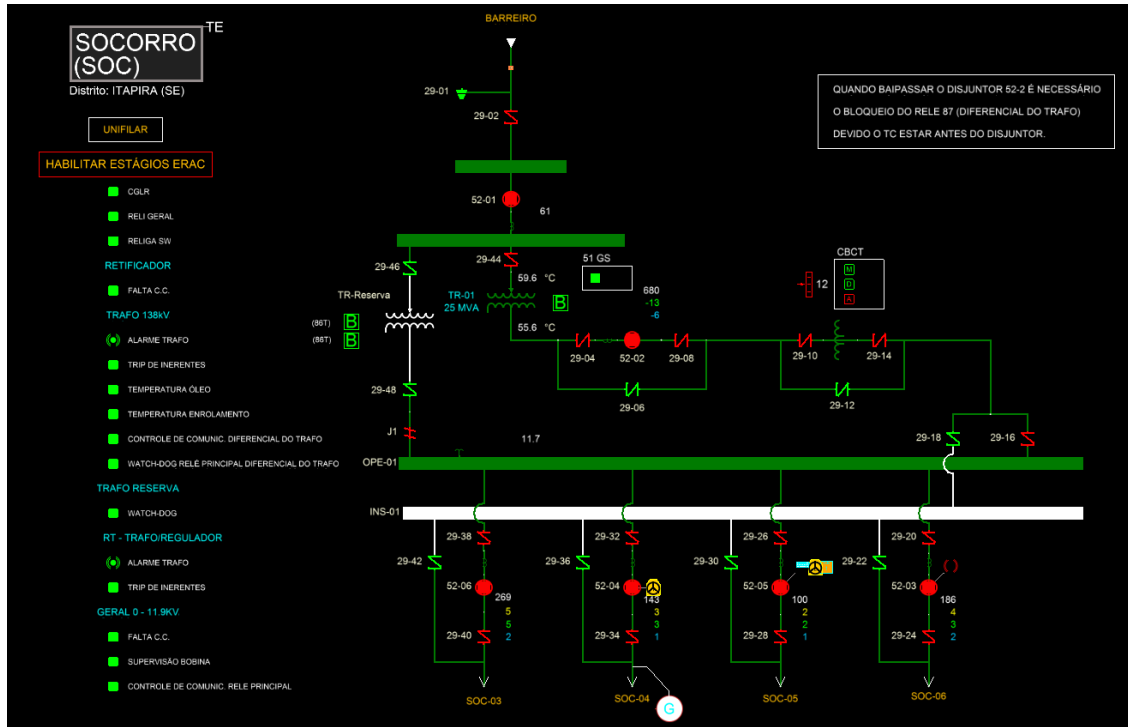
SOCORRO (SOC)
TE
Distrito: ITAPIRA (SE)

UNIFILAR

HABILITAR ESTÁGIOS ERAC

CGLR
RELI GERAL
RELIGA SW

RETIFICADOR
FALTA C.C.

TRAFO 138kV
ALARME TRAFO
TRIP DE INERENTES
TEMPERATURA ÓLEO
TEMPERATURA ENROLAMENTO
CONTROLE DE COMUNIC. DIFERENCIAL DO TRAFO
WATCH-DOG RELÉ PRINCIPAL DIFERENCIAL DO TRAFO

TRAFO RESERVA
WATCH-DOG

RT - TRAFO/REGULADOR
ALARME TRAFO
TRIP DE INERENTES

GERAL 0 - 11.9KV
FALTA C.C.
SUPERVISÃO BOBINA
CONTROLE DE COMUNIC. RELE PRINCIPAL

BARREIRO

QUANDO BAIPASSAR O DISJUNTOR 52-2 É NECESSÁRIO O BLOQUEIO DO RELE 87 (DIFERENCIAL DO TRAFO) DEVIDO O TC ESTAR ANTES DO DISJUNTOR.

29-01
29-02
52-01
61
29-46
29-44
59.6 °C
51 GS
680
-13
-6
TR-Reserva
TR-01
25 MVA
B
(86T) B
(86T) B
55.6 °C
CBCT
M
D
A
12
29-04
52-02
29-08
29-10
29-14
29-06
29-12
29-48
J1
11.7
29-18
29-16
OPE-01
INS-01
29-38
29-32
29-26
29-20
29-42
29-36
29-30
29-22
52-06
269
5
5
2
52-04
143
3
3
1
52-05
100
2
2
1
52-03
186
4
3
2
29-40
29-34
29-28
29-24
SOC-03
SOC-04
SOC-05
SOC-06
G